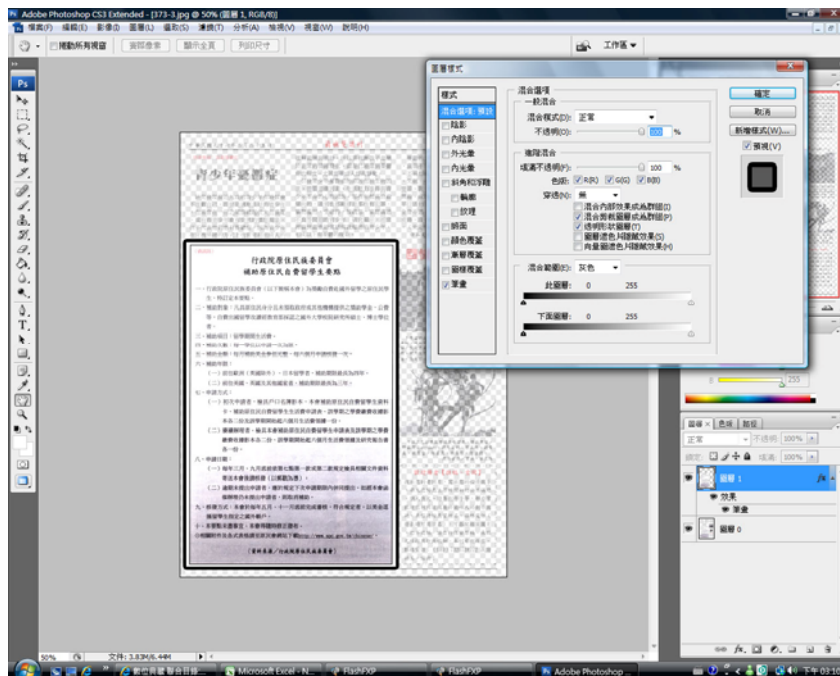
Adobe Photoshop CS3 Extended - [373-3.jpg @ 50% (圖層 1, RGB/8)]

檔案(F) 編輯(E) 影像(I) 圖層(L) 選取(S) 濾鏡(T) 分析(A) 檢視(V) 視窗(W) 說明(H)

捲動所有視窗 實際像素 顯示全頁 列印尺寸

工作區

圖層樣式

樣式
混合選項:預設
陰影
內陰影
外光暈
內光暈
斜角和浮雕
輪廓
紋理
緞面
顏色覆蓋
漸層覆蓋
圖樣覆蓋
筆畫

混合選項
一般混合
混合模式(D): 正常
不透明(O): 100 %

進階混合
填滿不透明(F): 100 %
色版: R(R) G(G) B(B)
穿透(N): 無
混合內部效果成為群組(I)
混合剪裁圖層成為群組(P)
透明形狀圖層(T)
圖層遮色片隱藏效果(S)
向量圖遮色片隱藏效果(H)

混合範圍(E): 灰色
此圖層: 0 255
下面圖層: 0 255

確定
取消
新增樣式(W)...
預視(V)

青少年園地

行政院原住民族委員會
補助原住民自費留學生要點

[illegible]

圖層 色版 路徑
正常 不透明度: 100%
鎖定: 填滿: 100%
圖層 1
效果
筆畫
圖層 0

50% 文件: 3.83M/6.44M

數位典藏 聯合目錄... Microsoft Excel - N... FlashFXP FlashFXP Adobe Photoshop ... 下午 03:10